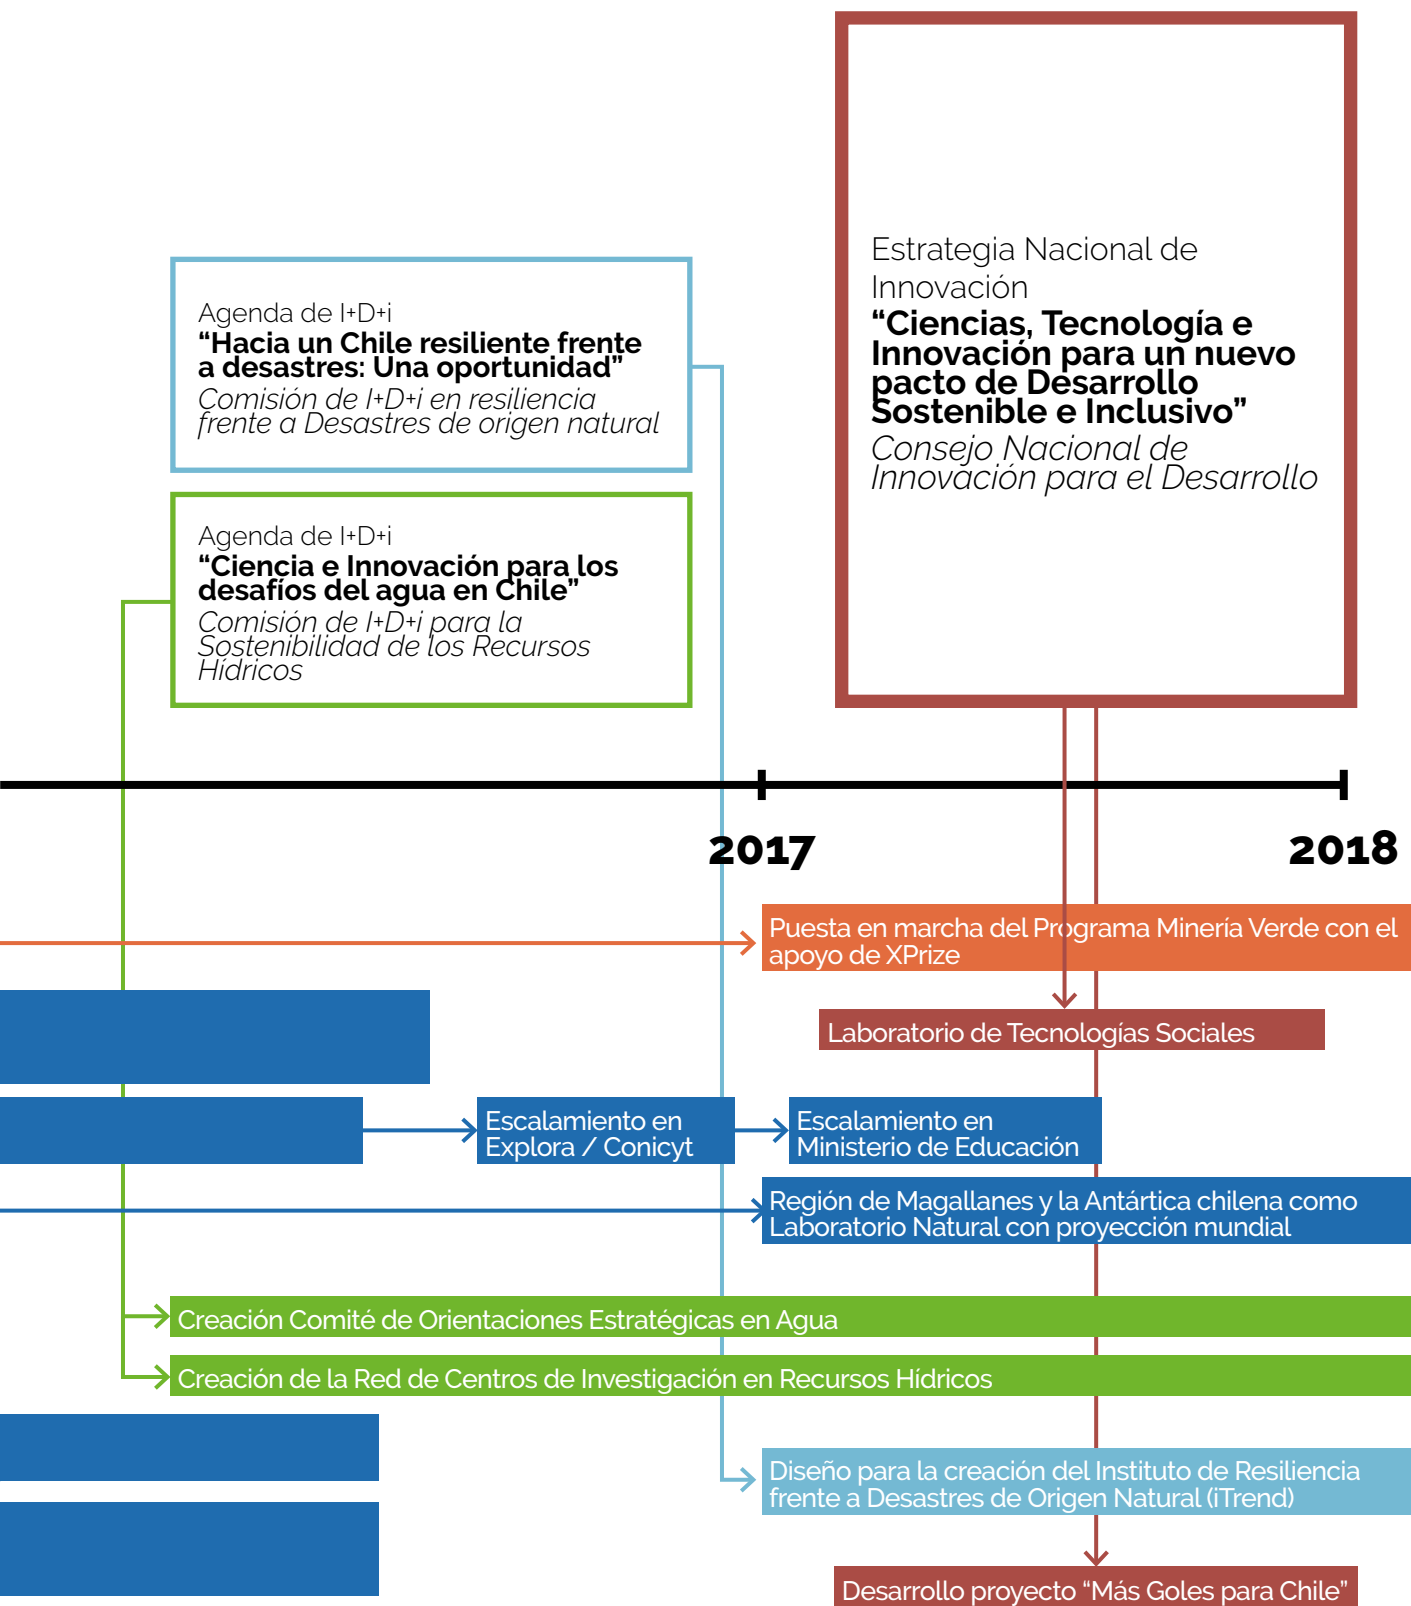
Agenda de I+D+i
“Hacia un Chile resiliente frente a desastres: Una oportunidad”
Comisión de I+D+i en resiliencia frente a Desastres de origen natural

Agenda de I+D+i
“Ciencia e Innovación para los desafíos del agua en Chile”
Comisión de I+D+i para la Sostenibilidad de los Recursos Hídricos

Estrategia Nacional de Innovación
“Ciencias, Tecnología e Innovación para un nuevo pacto de Desarrollo Sostenible e Inclusivo”
Consejo Nacional de Innovación para el Desarrollo

2017

2018

Puesta en marcha del Programa Minería Verde con el apoyo de XPrize

Laboratorio de Tecnologías Sociales

Escalamiento en Explora / Conicyt

Escalamiento en Ministerio de Educación

Región de Magallanes y la Antártica chilena como Laboratorio Natural con proyección mundial

Creación Comité de Orientaciones Estratégicas en Agua

Creación de la Red de Centros de Investigación en Recursos Hídricos

Diseño para la creación del Instituto de Resiliencia frente a Desastres de Origen Natural (iTrend)

Desarrollo proyecto “Más Goles para Chile”